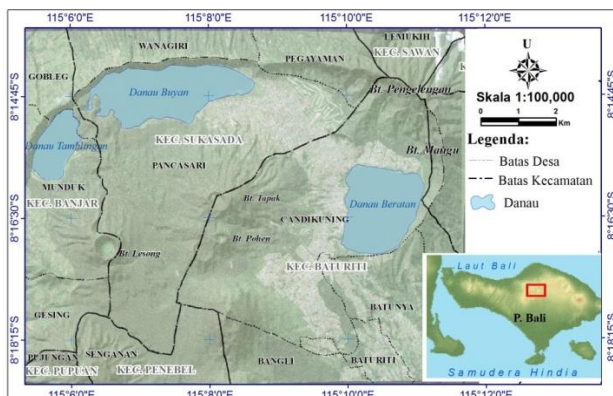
115°6'0"E
115°8'0"E
115°10'0"E
115°12'0"E

WANAGIRI
LEMUKIH
KEC. SAWAN
GOBLEG
PEGAYAMAN
Danau Buyan
Bt. Pengelengan
Danau Tamblingan
KEC. SUKASADA
Bt. Mangu
PANCASARI
MUNDUK
KEC. BANJAR
Bt. Tapak
Danau Beratan
CANDIKUNING
Bt. Pohen
Bt. Lesong
KEC. BATURITI
BATUNYA
GESING
PUJUNGAN
SENGANAN
KEC. PUPUAN
KEC. PENEBEL
BANGLI
BATURITI

8°14'45"S
8°16'30"S
8°18'15"S

U
Skala 1:100,000
0 1 2 Km
Legenda:
Batas Desa
Batas Kecamatan
Danau

Laut Bali
P. Bali
Samudera Hindia

115°6'0"E
115°8'0"E
115°10'0"E
115°12'0"E